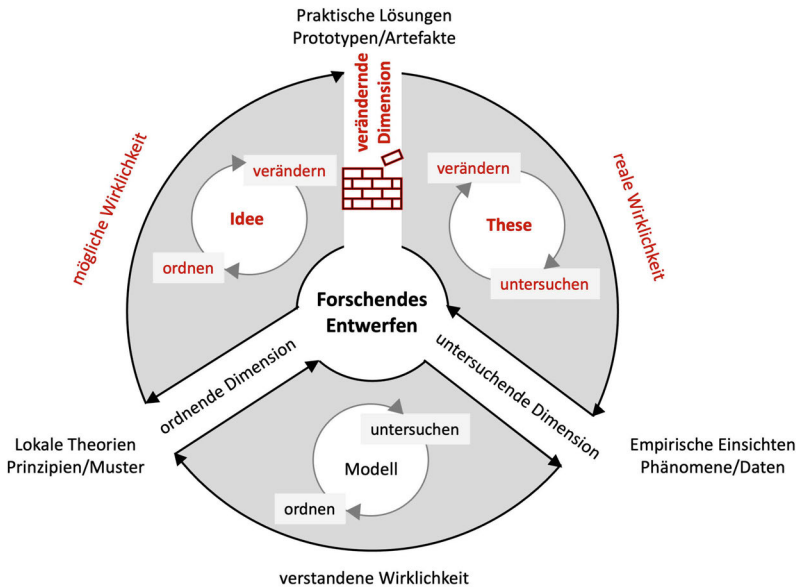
Praktische Lösungen
Prototypen/Artefakte

verändernde Dimension

mögliche Wirklichkeit

reale Wirklichkeit

verändern

Idee

ordnen

verändern

These

untersuchen

Forschendes Entwerfen

ordnende Dimension

untersuchende Dimension

untersuchen

Modell

ordnen

Lokale Theorien
Prinzipien/Muster

Empirische Einsichten
Phänomene/Daten

verstandene Wirklichkeit